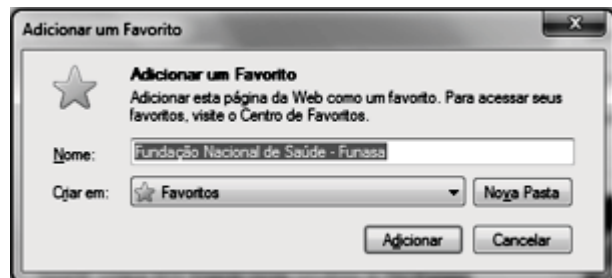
Adicionar um Favorito

Adicionar um Favorito

Adicionar esta página da Web como um favorito. Para acessar seus favoritos, visite o Centro de Favoritos.

Nome: Fundação Nacional de Saúde - Funasa

Criar em: Favoritos

Nova Pasta

Adicionar

Cancelar